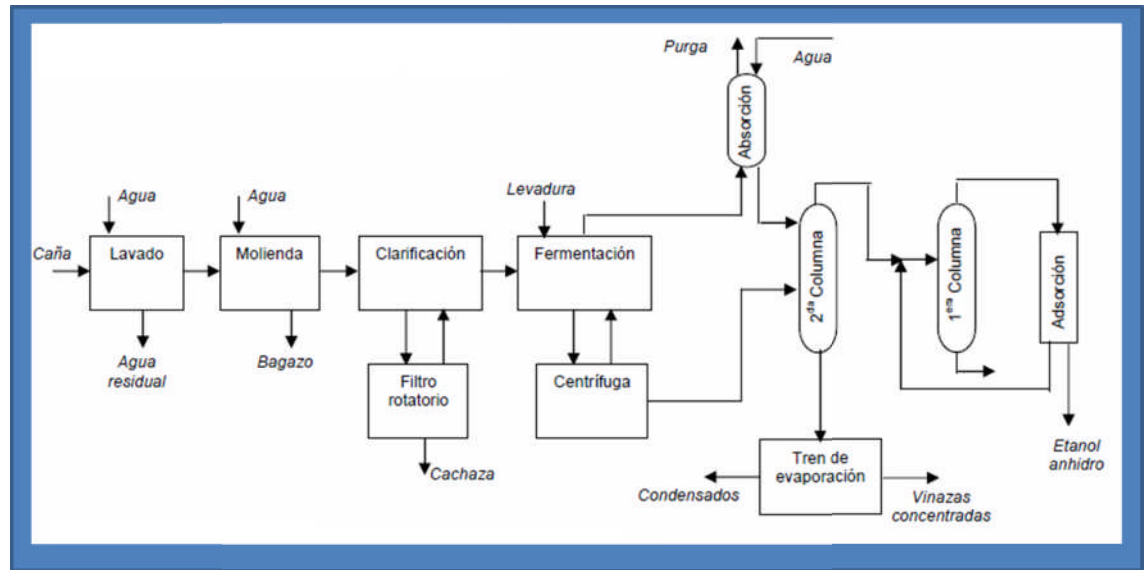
Purga
Agua
Absorción
Agua
Agua
Levadura
Caña
Lavado
Molienda
Clarificación
Fermentación
$2^{da}$ Columna
$1^{era}$ Columna
Adsorción
Agua residual
Bagazo
Filtro rotatorio
Centrífuga
Cachaza
Tren de evaporación
Condensados
Vinazas concentradas
Etanol anhidro